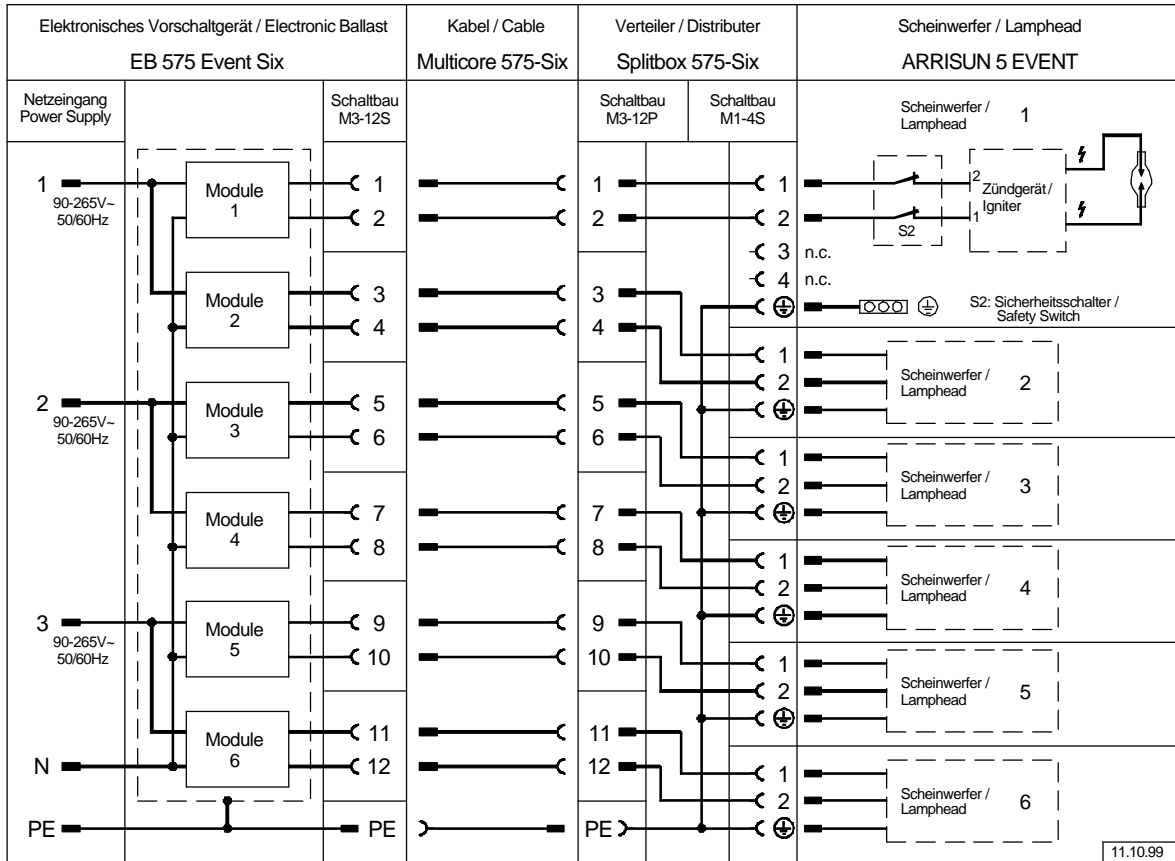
Elektronisches Vorschaltgerät / Electronic Ballast
EB 575 Event Six

Kabel / Cable
Multicore 575-Six

Verteiler / Distributer
Splitbox 575-Six

Scheinwerfer / Lamphead
ARRISUN 5 EVENT

Netzeingang
Power Supply

Schaltbau
M3-12S

Schaltbau
M3-12P

Schaltbau
M1-4S

Scheinwerfer / Lamphead 1

1
90-265V~
50/60Hz

Module 1
Module 2
Module 3
Module 4
Module 5
Module 6

2
90-265V~
50/60Hz

3
90-265V~
50/60Hz

N

PE

1 2 3 4 5 6 7 8 9 10 11 12

PE

1 2 3 4 5 6 7 8 9 10 11 12

PE

1
2
3 n.c.
4 n.c.

S2
2
Zündgerät / Igniter
1

S2: Sicherheitsschalter / Safety Switch

1
2
Scheinwerfer / Lamphead 2

1
2
Scheinwerfer / Lamphead 3

1
2
Scheinwerfer / Lamphead 4

1
2
Scheinwerfer / Lamphead 5

1
2
Scheinwerfer / Lamphead 6

11.10.99